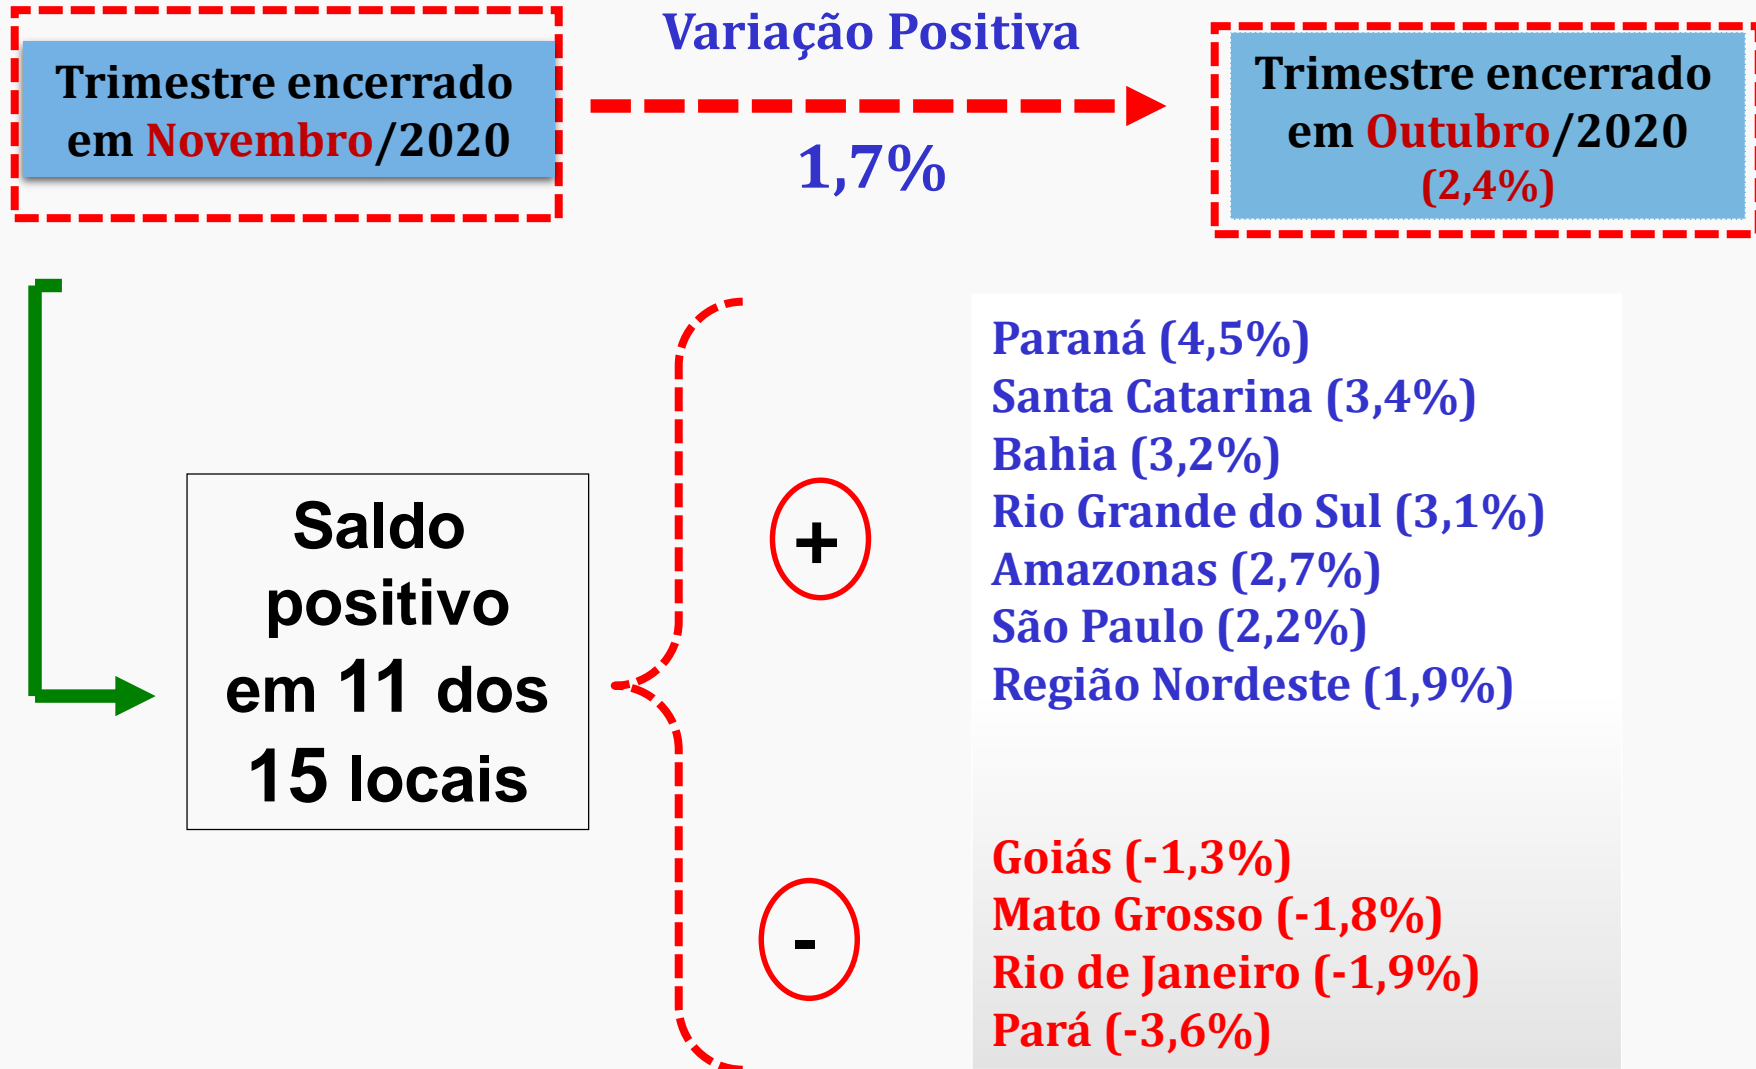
Trimestre encerrado em Novembro/2020

Variação Positiva

1,7%

Trimestre encerrado em Outubro/2020
(2,4%)

Saldo positivo em 11 dos 15 locais

+

Paraná (4,5%)
Santa Catarina (3,4%)
Bahia (3,2%)
Rio Grande do Sul (3,1%)
Amazonas (2,7%)
São Paulo (2,2%)
Região Nordeste (1,9%)

-

Goiás (-1,3%)
Mato Grosso (-1,8%)
Rio de Janeiro (-1,9%)
Pará (-3,6%)